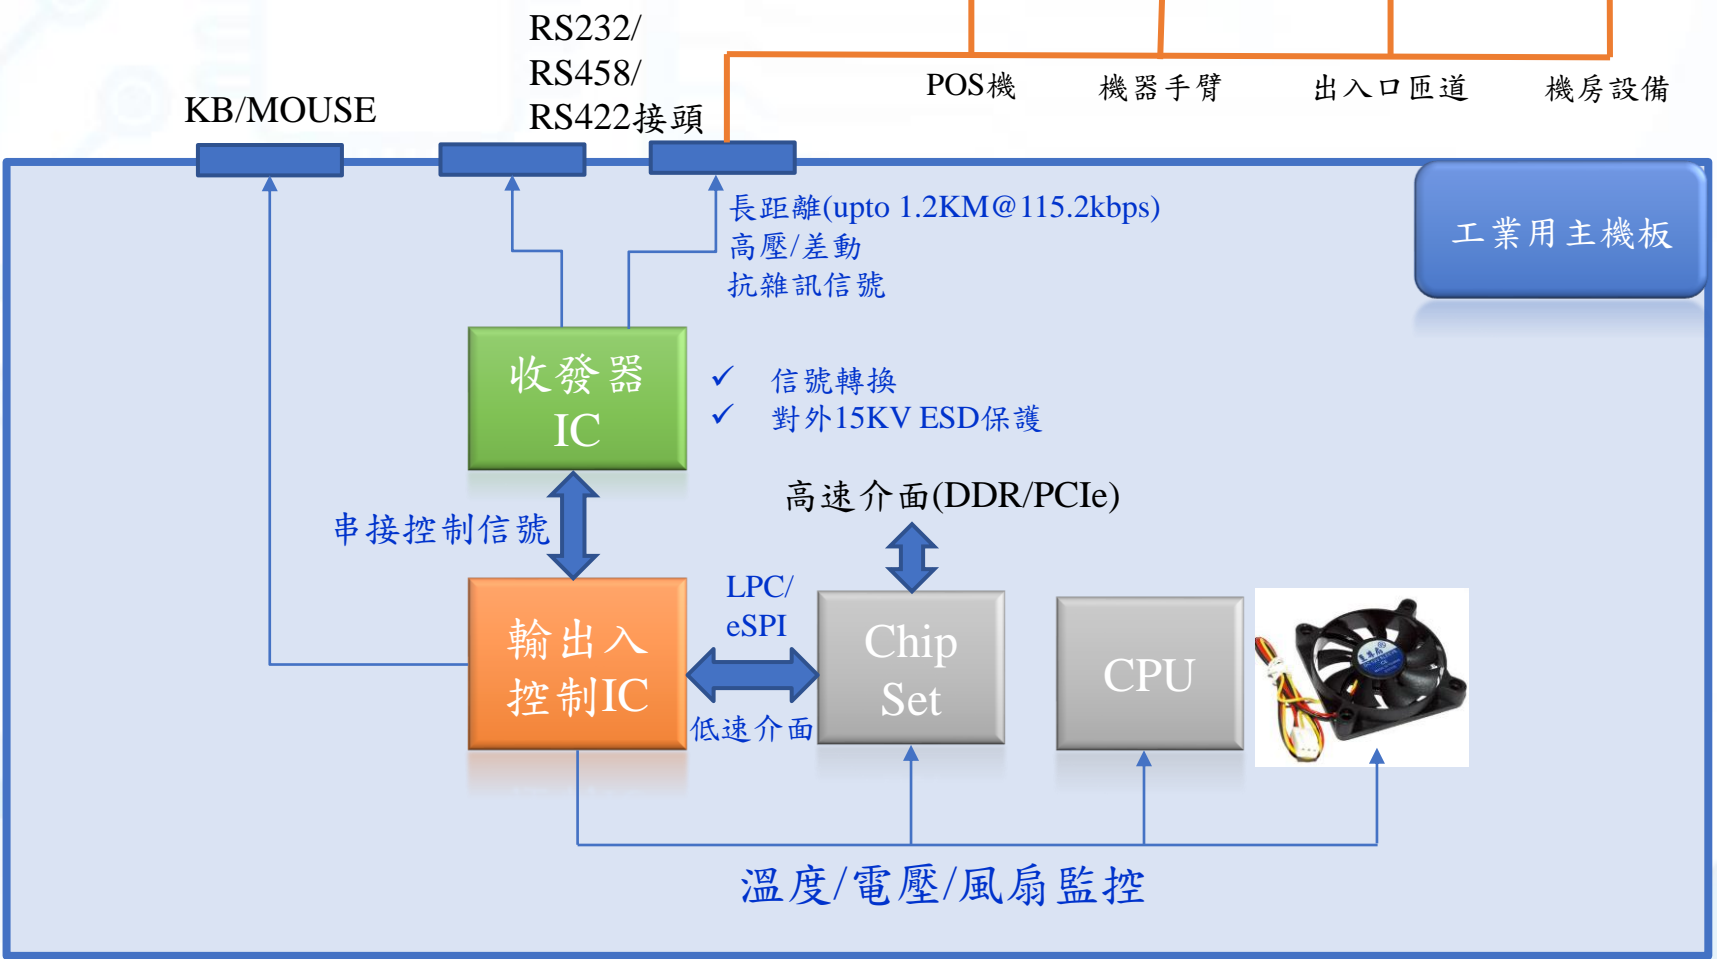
RS232/
RS458/
RS422接頭

KB/MOUSE

POS機　機器手臂　出入口匝道　機房設備

工業用主機板

長距離(upto 1.2KM@115.2kbps)
高壓/差動
抗雜訊信號

收發器
IC

✓ 信號轉換
✓ 對外15KV ESD保護

高速介面(DDR/PCIe)

串接控制信號

LPC/
eSPI

輸出入
控制IC

Chip
Set

CPU

低速介面

溫度/電壓/風扇監控